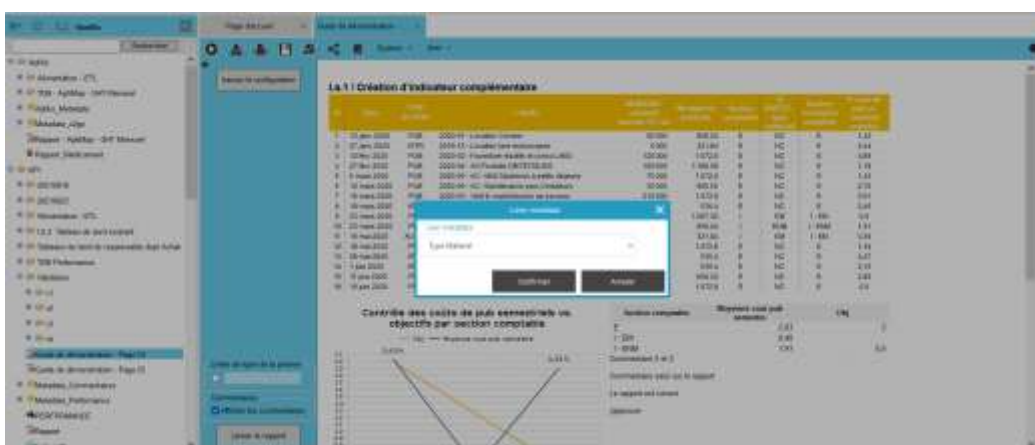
Confirmer

Annuler

I.a.1 Création d'indicateur complémentaire

Contrôle des coûts de pub semestriels vs objectifs par section comptable

Section comptable

Moyenne coût pub semestre

Obj

Commentaire 3 et 2

Commentaires ajout sur le rapport

Le rapport est correct

Dépenses

Page d'accueil

Guide de démonstration

Gérer la configuration

Générer le rapport

Commentaires

Afficher les commentaires

Guide de démonstration - Page 01

Guide de démonstration - Page 02

Metadata_Commentaires

Metadata_Performance

Rapport

Rapport_Dashboard

Rapport - AptiMap - SHP Manuel

Paramètres

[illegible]